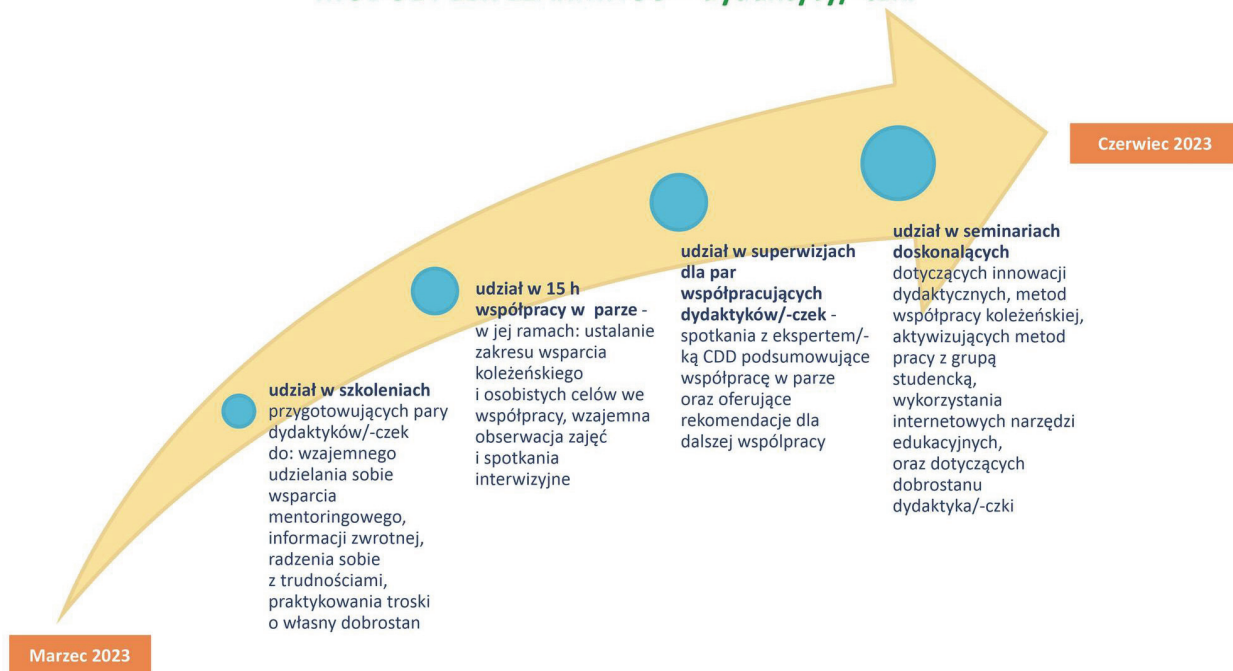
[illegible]

Czerwiec 2023

udział w seminariach doskonalących dotyczących innowacji dydaktycznych, metod współpracy koleżeńskiej, aktywizujących metod pracy z grupą studencką, wykorzystania internetowych narzędzi edukacyjnych, oraz dotyczących dobrostanu dydaktyka/-czki

udział w superwizjach dla par współpracujących dydaktyków/-czek - spotkania z ekspertem/-ką CDD podsumowujące współpracę w parze oraz oferujące rekomendacje dla dalszej współpracy

udział w 15 h współpracy w parze - w jej ramach: ustalanie zakresu wsparcia koleżeńskiego i osobistych celów we współpracy, wzajemna obserwacja zajęć i spotkania interwizyjne

udział w szkoleniach przygotowujących pary dydaktyków/-czek do: wzajemnego udzielania sobie wsparcia mentoringowego, informacji zwrotnej, radzenia sobie z trudnościami, praktykowania troski o własny dobrostan

Marzec 2023